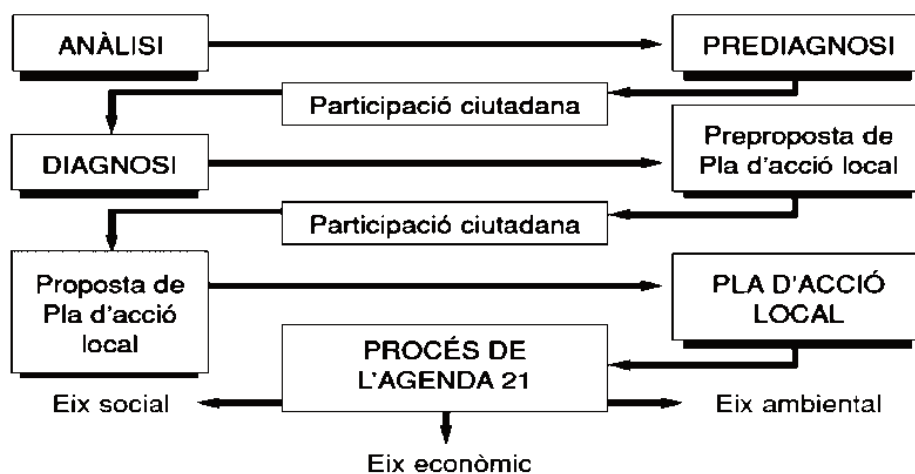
ANÀLISI

PREDIAGNOSI

Participació ciutadana

DIAGNOSI

Preproposta de Pla d'acció local

Participació ciutadana

Proposta de Pla d'acció local

PLA D'ACCIÓ LOCAL

PROCÉS DE L'AGENDA 21

Eix social

Eix ambiental

Eix econòmic